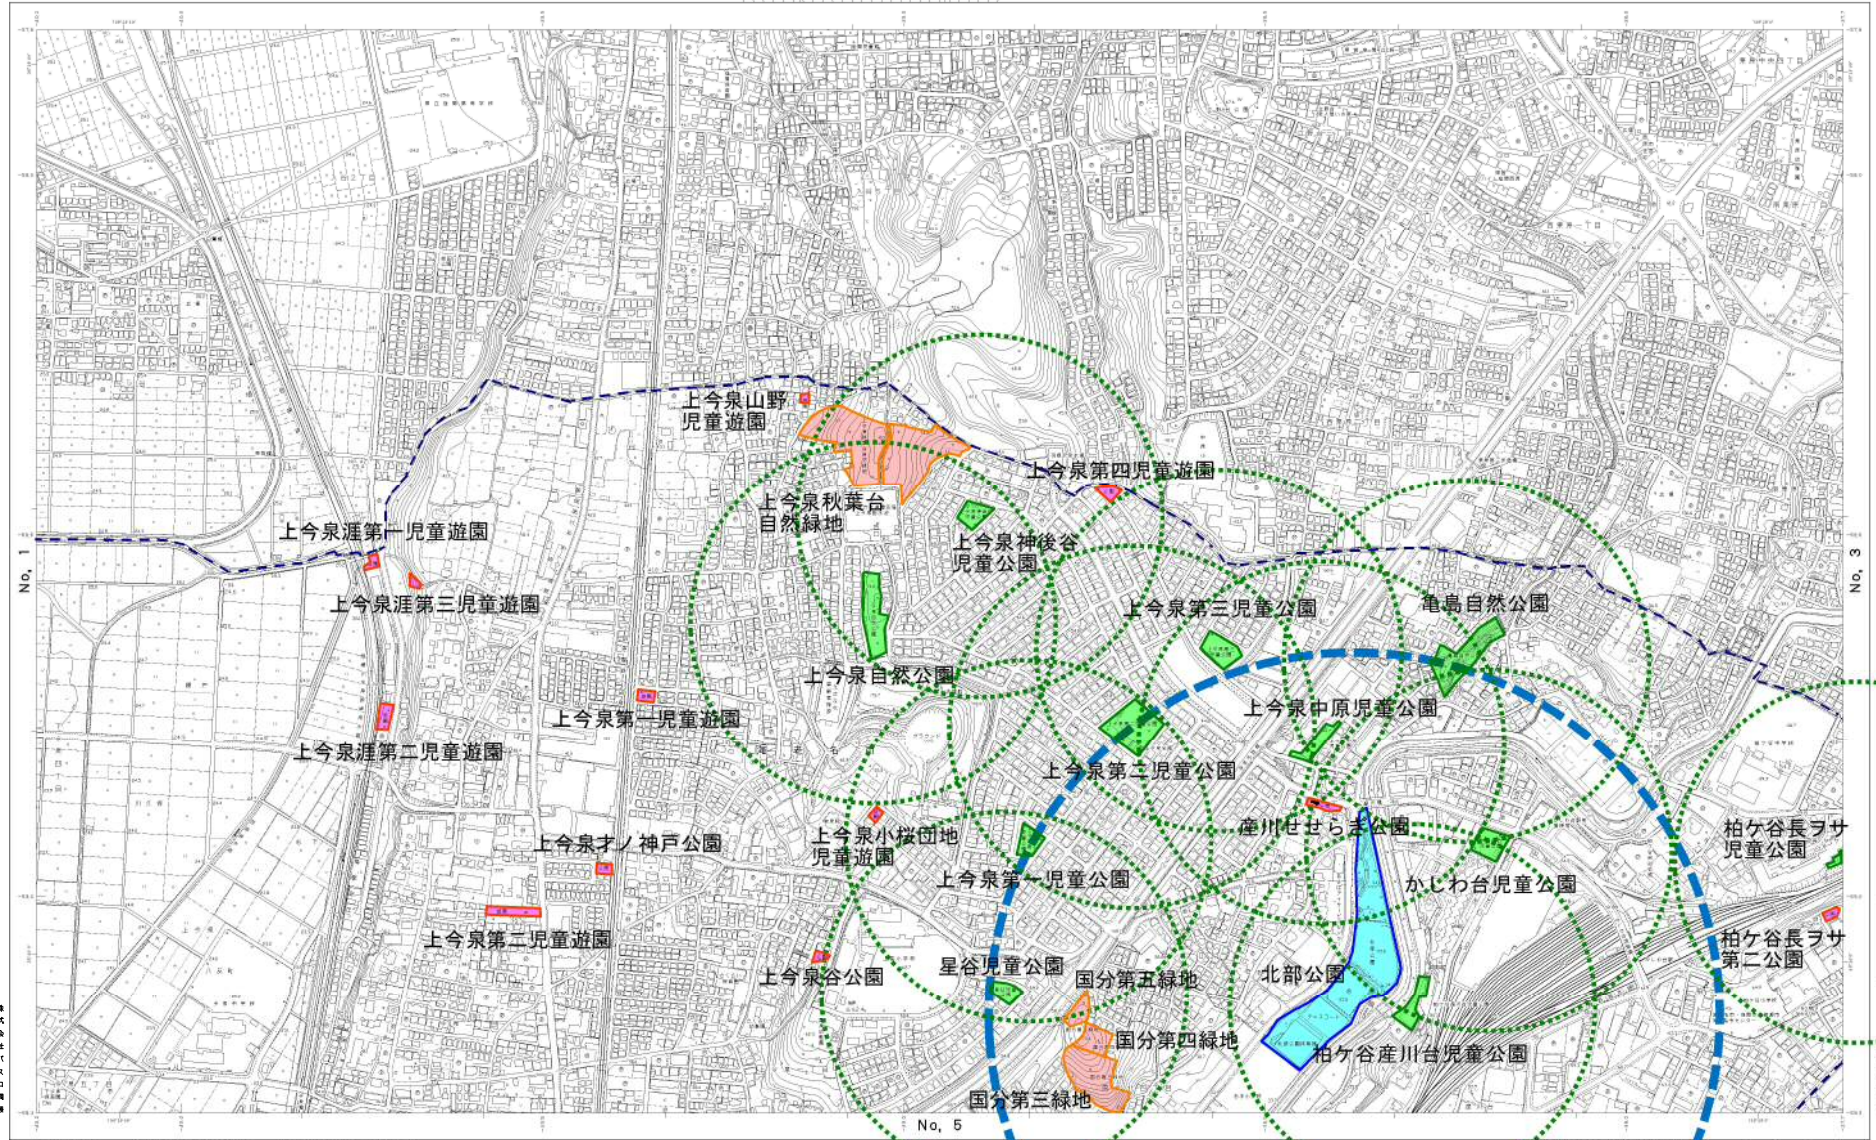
上今泉山野児童遊園

上今泉第四児童遊園

上今泉秋葉台自然緑地

上今泉涯第一児童遊園

上今泉神後谷児童公園

No, 1

No, 3

上今泉涯第三児童遊園

上今泉第三児童公園

亀島自然公園

上今泉自然公園

上今泉第一児童遊園

上今泉中原児童公園

上今泉涯第二児童遊園

上今泉第二児童公園

産川せせらぎ公園

上今泉小桜団地児童遊園

柏ケ谷長ヲサ児童公園

上今泉オノ神戸公園

上今泉第一児童公園

かしわ台児童公園

上今泉第二児童遊園

柏ケ谷長ヲサ第二公園

星谷児童公園

上今泉谷公園

国分第五緑地

北部公園

国分第四緑地

柏ケ谷産川台児童公園

国分第三緑地

No, 5